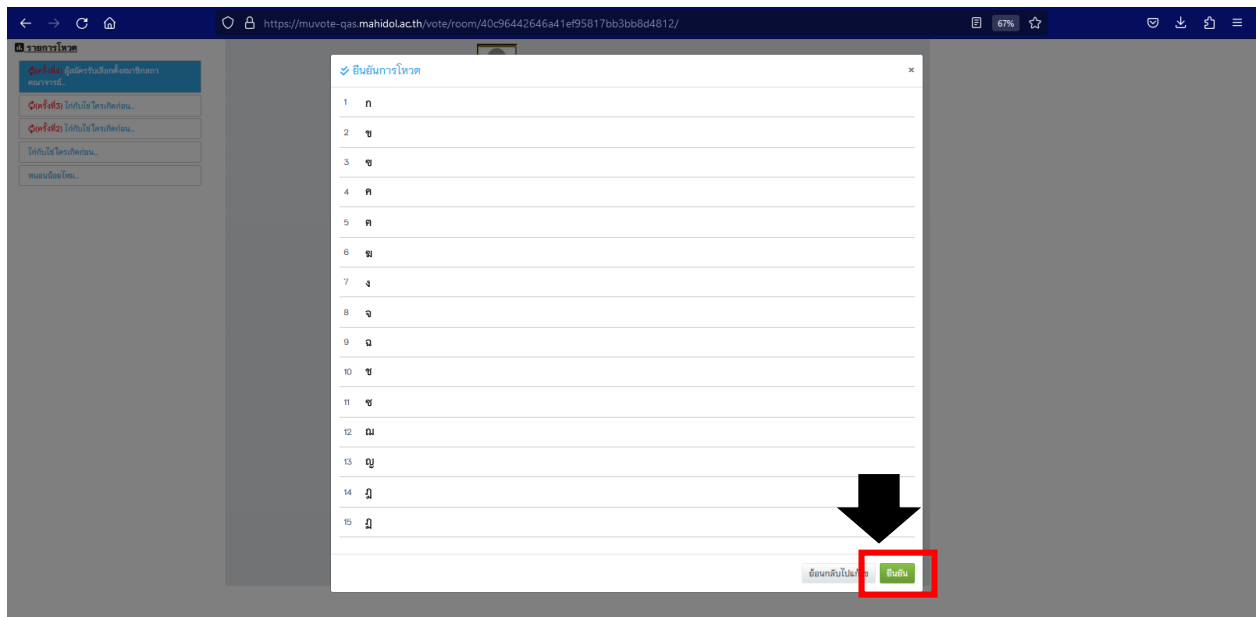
https://muvote-qas.mahidol.ac.th/vote/room/40c96442646a41ef95817bb3bb8d4812/

67%

รายการโหวต

(ครั้งที่4) ผู้สมัครรับเลือกตั้งสมาชิกสภาคณาจารย์...

(ครั้งที่3) ไก่กับไข่ใครเกิดก่อน...

(ครั้งที่2) ไก่กับไข่ใครเกิดก่อน...

ไก่กับไข่ใครเกิดก่อน...

หมอนน้อยใหม...

ยืนยันการโหวต

×

| | |
|---|---|
| 1 | ก |
| 2 | ข |
| 3 | ฃ |
| 4 | ค |
| 5 | ฅ |
| 6 | ฆ |
| 7 | ง |
| 8 | จ |
| 9 | ฉ |
| 10 | ช |
| 11 | ซ |
| 12 | ฌ |
| 13 | ญ |
| 14 | ฎ |
| 15 | ฏ |

ย้อนกลับไปแก้ไข

ยืนยัน